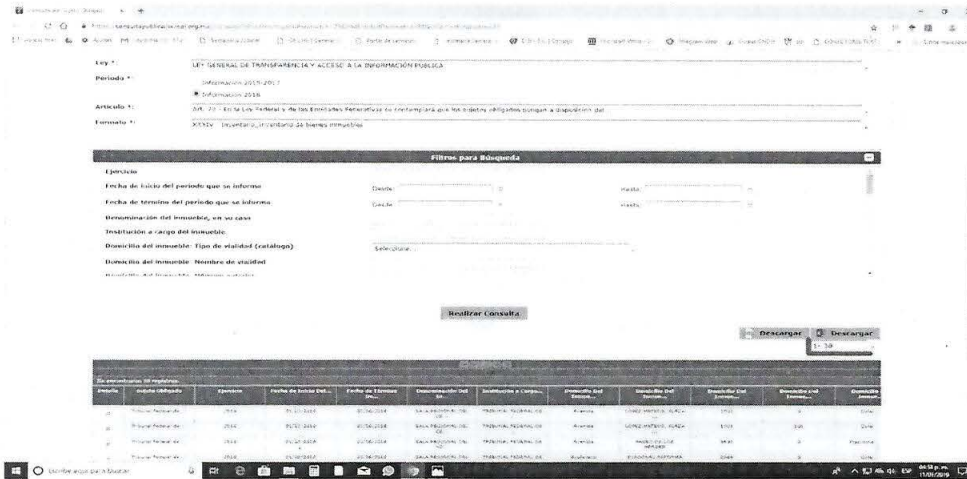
Ley *: LEY GENERAL DE TRANSPARENCIA Y ACCESO A LA INFORMACIÓN PÚBLICA

Periodo *: Información 2015-2017

Información 2018

Artículo *: Art. 70 - En la Ley Federal y de las Entidades Federativas se contemplará que los sujetos obligados pongan a disposición del

Formato *: XXXIV - Inventario_Inventario de bienes inmuebles

Filtros para Búsqueda

Ejercicio

Fecha de inicio del periodo que se informa Desde: Hasta:

Fecha de término del periodo que se informa Desde: Hasta:

Denominación del inmueble, en su caso

Institución a cargo del inmueble

Domicilio del inmueble: Tipo de vialidad (catálogo) Seleccionar...

Domicilio del inmueble: Nombre de vialidad

Realizar Consulta

Descargar Descargar

1 - 30

Se encontraron 30 registros.

| Detalle | Sujeto obligado | Ejercicio | Fecha de Inicio Del... | Fecha de Término De... | Denominación Del In... | Institución a Cargo... | Domicilio Del Inmue... | Domicilio Del Inmue... | Domicilio Del Inmue... | Domicilio Del Inmue... | Domicilio Inmue... |
|---|---|---|---|---|---|---|---|---|---|---|---|
| | Tribunal Federal de | 2018 | 01/01/2018 | 31/03/2018 | SALA REGIONAL DEL | TRIBUNAL FEDERAL DE | Avenida | GOMEZ MORIN, PLAZA | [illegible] | | Oval |
| | Tribunal Federal de | 2018 | 01/01/2018 | 31/03/2018 | SALA REGIONAL DEL | TRIBUNAL FEDERAL DE | Avenida | GOMEZ MORIN, PLAZA | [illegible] | 300 | Oval |
| | Tribunal Federal de | 2018 | 01/01/2018 | 31/03/2018 | SALA REGIONAL DEL | TRIBUNAL FEDERAL DE | Avenida | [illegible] | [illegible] | 0 | Plaza |
| | Tribunal Federal de | 2018 | 01/01/2018 | 31/03/2018 | SALA REGIONAL DEL | TRIBUNAL FEDERAL DE | Boulevard | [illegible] | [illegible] | 0 | Oval |

Escribe aquí para buscar

04:58 p. m.
11/01/2019